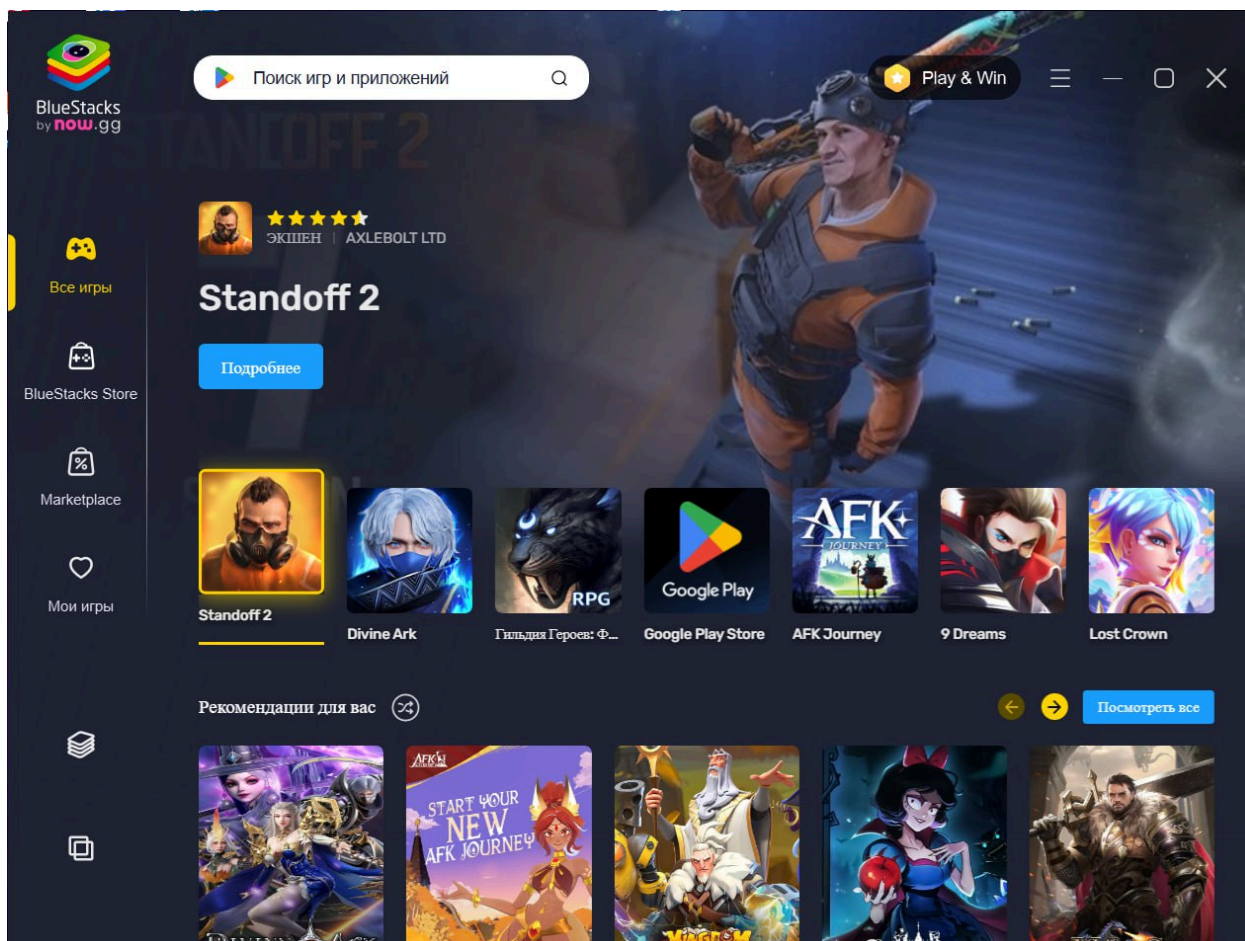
BlueStacks by now.gg

Поиск игр и приложений

Play & Win

Все игры

BlueStacks Store

Marketplace

Мои игры

STANDOFF 2

ЭКШЕН | AXLEBOLT LTD

Standoff 2

Подробнее

RPG

Google Play

AFK JOURNEY

Standoff 2

Divine Ark

Гильдия Героев: Ф...

Google Play Store

AFK Journey

9 Dreams

Lost Crown

Рекомендации для вас

Посмотреть все

AFK

START YOUR NEW AFK JOURNEY